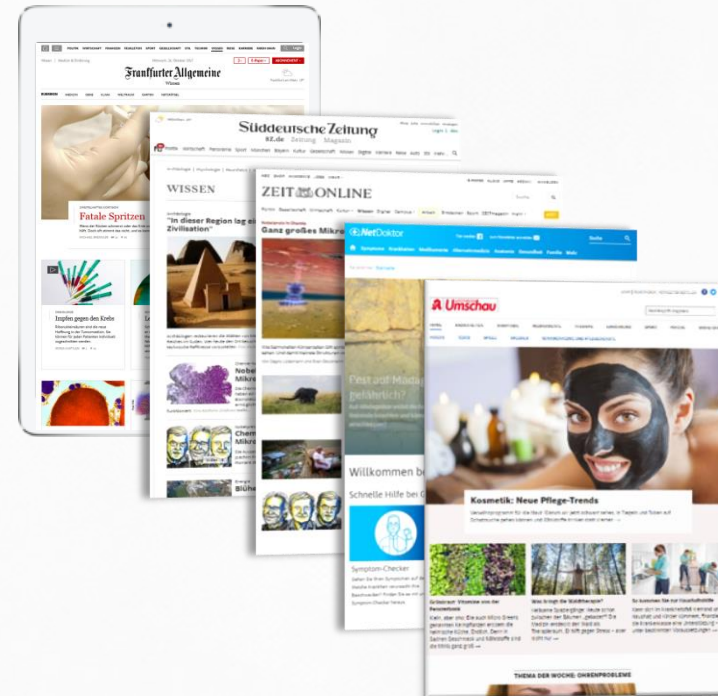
Frankfurter Allgemeine

Fatale Spritzen

Impfen gegen den Krebs

Süddeutsche Zeitung

SZ.de Zeitung Magazin

WISSEN

"In dieser Region lag ei Zivilisation"

Nobe Mikr

Chem Mikr

Blüh

ZEIT ONLINE

Ganz großes Mikr

NetDoktor

Suche

Pest auf Madag gefährlich?

Willkommen be

Schnelle Hilfe bei G

Symptom-Checker

Umschau

Kosmetik: Neue Pflege-Trends

THEMA DER WOCHE: OHRENPROBLEME